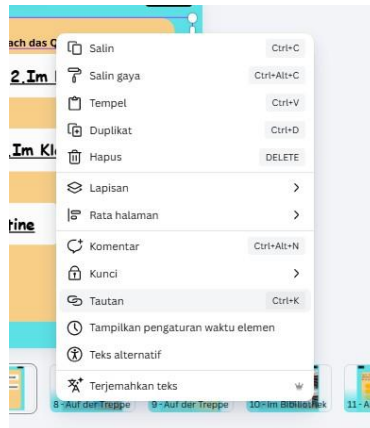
ach das Q

2. Im

Im Kl

tine

Salin Ctrl+C
Salin gaya Ctrl+Alt+C
Tempel Ctrl+V
Duplikat Ctrl+D
Hapus DELETE
Lapisan
Rata halaman
Komentar Ctrl+Alt+N
Kunci
Tautan Ctrl+K
Tampilkan pengaturan waktu elemen
Teks alternatif
Terjemahkan teks

8 - Auf der Treppe
9 - Auf der Treppe
10 - Im Bibliothek
11 - A